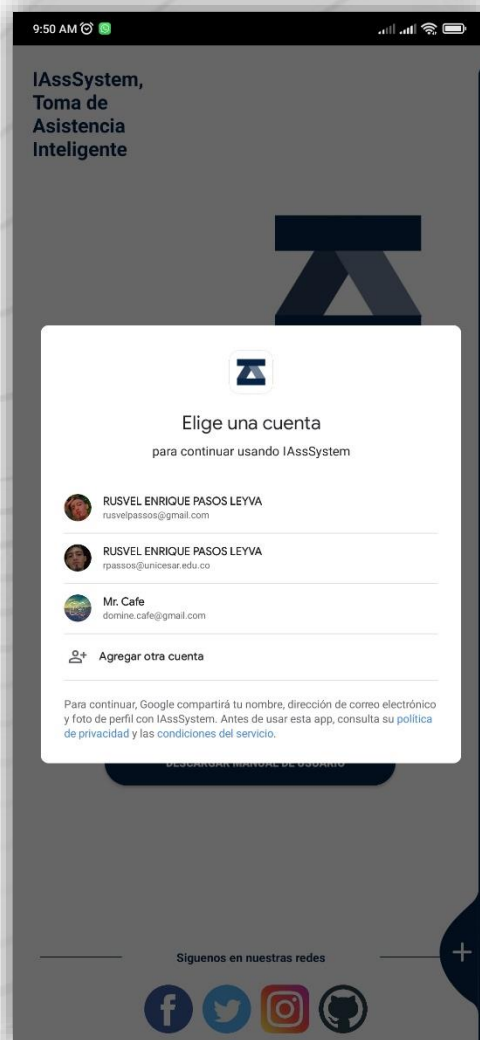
9:50 AM

IAssSystem, Toma de Asistencia Inteligente

Elige una cuenta

para continuar usando IAssSystem

RUSVEL ENRIQUE PASOS LEYVA
rusvelpassos@gmail.com

RUSVEL ENRIQUE PASOS LEYVA
rpassos@unicesar.edu.co

Mr. Cafe
domine.cafe@gmail.com

Agregar otra cuenta

Para continuar, Google compartirá tu nombre, dirección de correo electrónico y foto de perfil con IAssSystem. Antes de usar esta app, consulta su política de privacidad y las condiciones del servicio.

DESCARGAR MANUAL DE USUARIO

Siguenos en nuestras redes